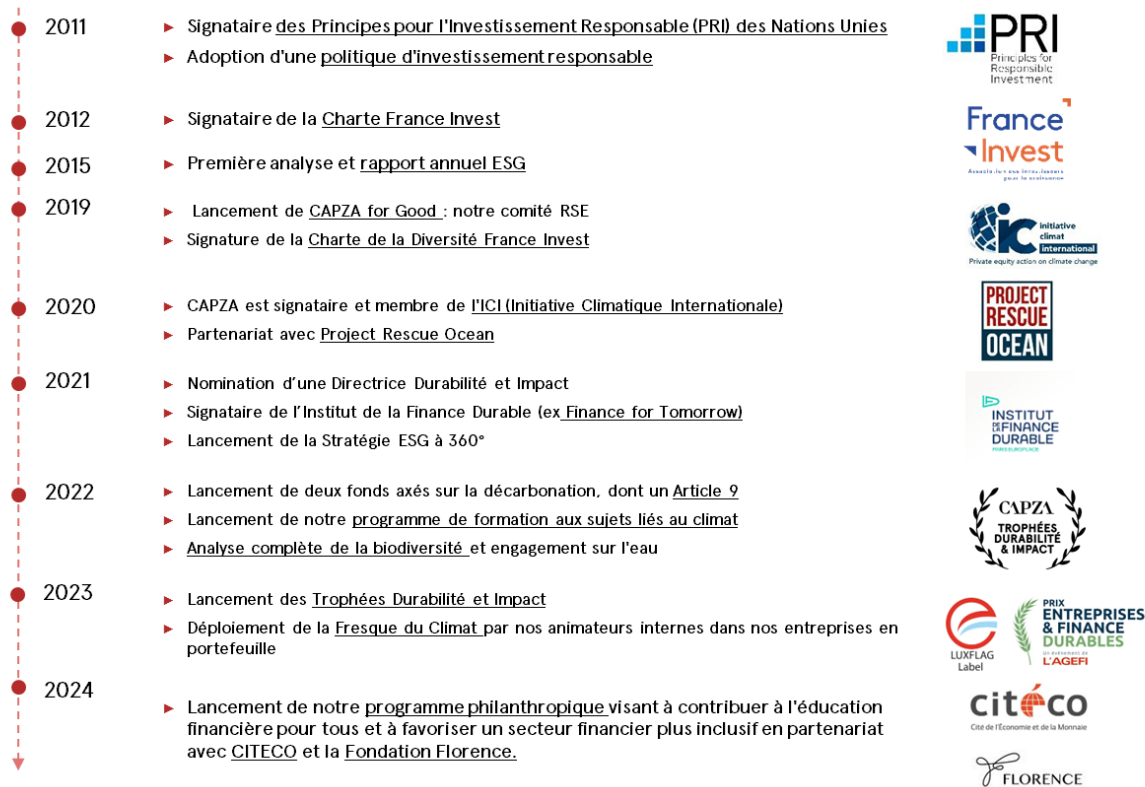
2011

► Signataire des Principes pour l'Investissement Responsable (PRI) des Nations Unies

► Adoption d'une politique d'investissement responsable

PRI Principles for Responsible Investment

2012

► Signataire de la Charte France Invest

France Invest

2015

► Première analyse et rapport annuel ESG

2019

► Lancement de CAPZA for Good : notre comité RSE

► Signature de la Charte de la Diversité France Invest

iC initiative climat international

Private equity action on climate change

2020

► CAPZA est signataire et membre de l'ICI (Initiative Climatique Internationale)

► Partenariat avec Project Rescue Ocean

PROJECT RESCUE OCEAN

2021

► Nomination d'une Directrice Durabilité et Impact

► Signataire de l'Institut de la Finance Durable (ex Finance for Tomorrow)

► Lancement de la Stratégie ESG à 360°

INSTITUT DE LA FINANCE DURABLE

PARIS EUROPLACE

2022

► Lancement de deux fonds axés sur la décarbonation, dont un Article 9

► Lancement de notre programme de formation aux sujets liés au climat

► Analyse complète de la biodiversité et engagement sur l'eau

CAPZA TROPHÉES DURABILITÉ & IMPACT

2023

► Lancement des Trophées Durabilité et Impact

► Déploiement de la Fresque du Climat par nos animateurs internes dans nos entreprises en portefeuille

LUXFLAG Label

PRIX ENTREPRISES & FINANCE DURABLES

L'AGEFI

2024

► Lancement de notre programme philanthropique visant à contribuer à l'éducation financière pour tous et à favoriser un secteur financier plus inclusif en partenariat avec CITECO et la Fondation Florence.

citéco

Cité de l'Économie et de la Monnaie

FLORENCE